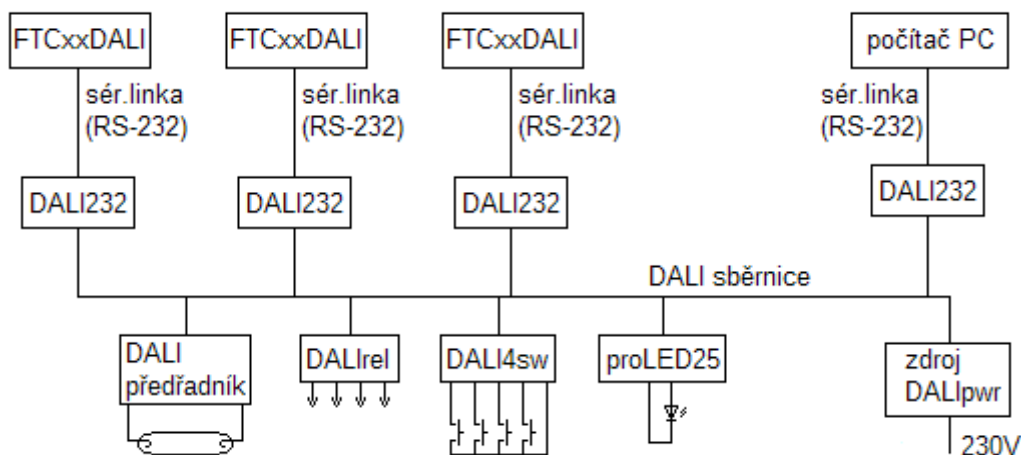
FTCxxDALI

sér.linka (RS-232)

DALI232

FTCxxDALI

sér.linka (RS-232)

DALI232

FTCxxDALI

sér.linka (RS-232)

DALI232

počítač PC

sér.linka (RS-232)

DALI232

DALI sběrnice

DALI předřadník

DALIrel

DALI4sw

proLED25

zdroj DALIpwr

230V